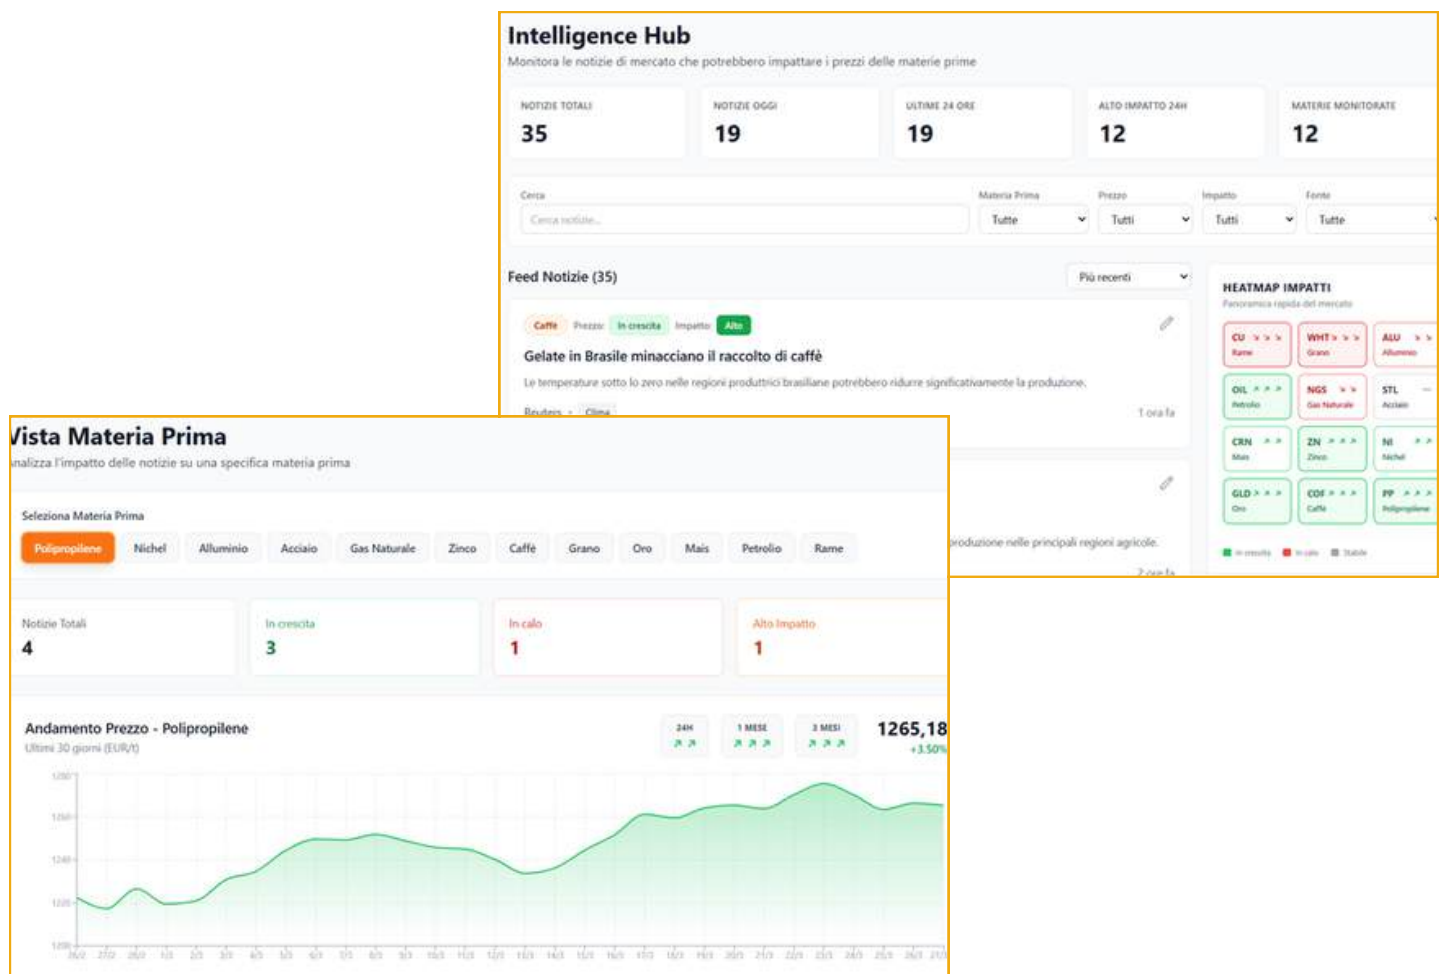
Intelligence Hub
Monitora le notizie di mercato che potrebbero impattare i prezzi delle materie prime

| NOTIZIE TOTALI | NOTIZIE OGGI | ULTIME 24 ORE | ALTO IMPATTO 24H | MATERIE MONITORATE |
|---|---|---|---|---|
| 35 | 19 | 19 | 12 | 12 |

Cerca
Cerca notizie...
Materia Prima
Tutte
Prezzo
Tutti
Impatto
Tutti
Fonte
Tutte

Feed Notizie (35)
Più recenti

Caffè Prezzo: In crescita Impatto: Alto
Gelate in Brasile minacciano il raccolto di caffè
Le temperature sotto lo zero nelle regioni produttrici brasiliane potrebbero ridurre significativamente la produzione.
Reuters · Clima
1 ora fa

produzione nelle principali regioni agricole.
2 ore fa

HEATMAP IMPATTI
Panoramica rapida del mercato
CU Rame
WHT Grano
ALU Alluminio
OIL Petrolio
NGS Gas Naturale
STL Acciaio
CRN Mais
ZN Zinco
NI Nichel
GLD Oro
COF Caffè
PP Polipropilene
In crescita In calo Stabile

Vista Materia Prima
nalizza l'impatto delle notizie su una specifica materia prima

Seleziona Materia Prima
Polipropilene Nichel Alluminio Acciaio Gas Naturale Zinco Caffè Grano Oro Mais Petrolio Rame

| Notizie Totali | In crescita | In calo | Alto Impatto |
|---|---|---|---|
| 4 | 3 | 1 | 1 |

Andamento Prezzo - Polipropilene
Ultimi 30 giorni (EUR/t)
24H
1 MESE
3 MESI
1265,18
+3.50%
1280
1260
1240
1220
1200
26/2 27/2 28/2 1/3 2/3 3/3 4/3 5/3 6/3 7/3 8/3 9/3 10/3 11/3 12/3 13/3 14/3 15/3 16/3 17/3 18/3 19/3 20/3 21/3 22/3 23/3 24/3 25/3 26/3 27/3